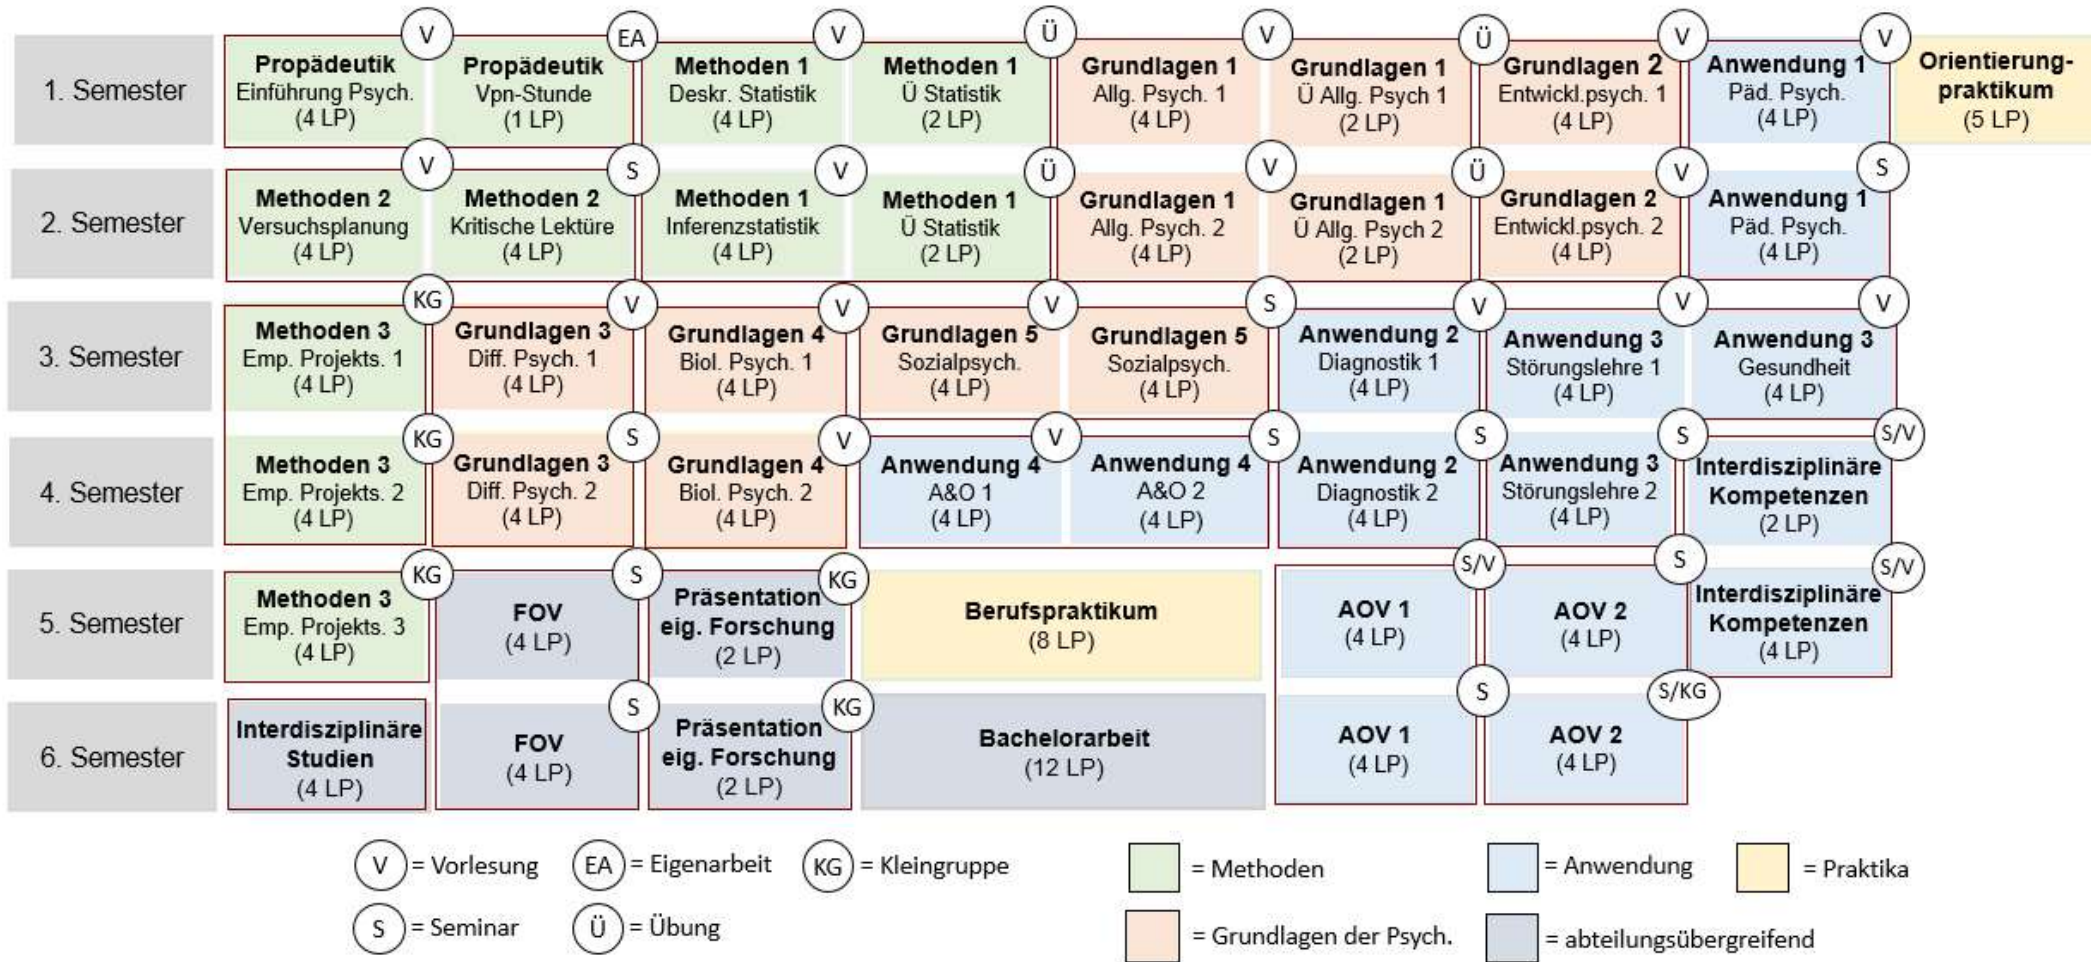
| | | | | | | | | | |
|---|---|---|---|---|---|---|---|---|---|
| 1. Semester | V Propädeutik Einführung Psych. (4 LP) | EA Propädeutik Vpn-Stunde (1 LP) | V Methoden 1 Deskr. Statistik (4 LP) | Ü Methoden 1 Ü Statistik (2 LP) | V Grundlagen 1 Allg. Psych. 1 (4 LP) | Ü Grundlagen 1 Ü Allg. Psych 1 (2 LP) | V Grundlagen 2 Entwickl.psych. 1 (4 LP) | V Anwendung 1 Päd. Psych. (4 LP) | Orientierungspraktikum (5 LP) |
| 2. Semester | V Methoden 2 Versuchsplanung (4 LP) | S Methoden 2 Kritische Lektüre (4 LP) | V Methoden 1 Inferenzstatistik (4 LP) | Ü Methoden 1 Ü Statistik (2 LP) | V Grundlagen 1 Allg. Psych. 2 (4 LP) | Ü Grundlagen 1 Ü Allg. Psych 2 (2 LP) | V Grundlagen 2 Entwickl.psych. 2 (4 LP) | S Anwendung 1 Päd. Psych. (4 LP) | |
| 3. Semester | KG Methoden 3 Emp. Projekts. 1 (4 LP) | V Grundlagen 3 Diff. Psych. 1 (4 LP) | V Grundlagen 4 Biol. Psych. 1 (4 LP) | V Grundlagen 5 Sozialpsych. (4 LP) | S Grundlagen 5 Sozialpsych. (4 LP) | V Anwendung 2 Diagnostik 1 (4 LP) | V Anwendung 3 Störungslehre 1 (4 LP) | V Anwendung 3 Gesundheit (4 LP) | |
| 4. Semester | KG Methoden 3 Emp. Projekts. 2 (4 LP) | S Grundlagen 3 Diff. Psych. 2 (4 LP) | V Grundlagen 4 Biol. Psych. 2 (4 LP) | V Anwendung 4 A&O 1 (4 LP) | S Anwendung 4 A&O 2 (4 LP) | S Anwendung 2 Diagnostik 2 (4 LP) | S Anwendung 3 Störungslehre 2 (4 LP) | S/V Interdisziplinäre Kompetenzen (2 LP) | |
| 5. Semester | KG Methoden 3 Emp. Projekts. 3 (4 LP) | S FOV (4 LP) | KG Präsentation eig. Forschung (2 LP) | Berufspraktikum (8 LP) | | S/V AOV 1 (4 LP) | S AOV 2 (4 LP) | S/V Interdisziplinäre Kompetenzen (4 LP) | |
| 6. Semester | Interdisziplinäre Studien (4 LP) | S FOV (4 LP) | KG Präsentation eig. Forschung (2 LP) | Bachelorarbeit (12 LP) | | S AOV 1 (4 LP) | S/KG AOV 2 (4 LP) | | |

V = Vorlesung
EA = Eigenarbeit
KG = Kleingruppe
S = Seminar
Ü = Übung
= Methoden
= Grundlagen der Psych.
= Anwendung
= abteilungsübergreifend
= Praktika